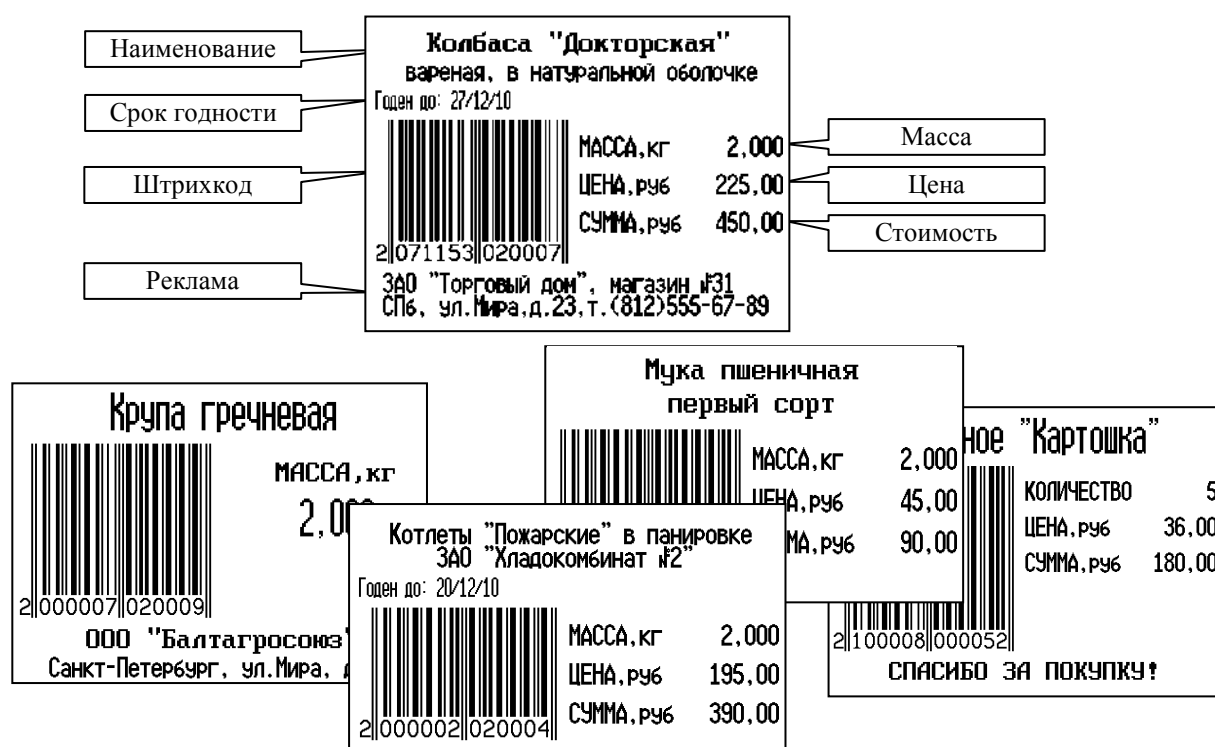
Наименование

Срок годности

Штрихкод

Реклама

Колбаса "Докторская"
вареная, в натуральной оболочке
Годен до: 27/12/10

2 071153 020007

МАССА,кг 2,000
ЦЕНА,руб 225,00
СУММА,руб 450,00

ЗАО "Торговый дом", магазин №31
СПб, ул.Мира,д.23,т.(812)555-67-89

Масса

Цена

Стоимость

Крупа гречневая

МАССА,кг
2,0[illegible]

2 000007 020009

ООО "Балтагросоюз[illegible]
Санкт-Петербург, ул.Мира, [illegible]

Мука пшеничная
первый сорт

МАССА,кг 2,000
ЦЕНА,руб 45,00
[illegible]МА,руб 90,00

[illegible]ное "Картошка"

КОЛИЧЕСТВО 5
ЦЕНА,руб 36,00
СУММА,руб 180,00

2 100008 000052

СПАСИБО ЗА ПОКУПКУ!

Котлеты "Пожарские" в панировке
ЗАО "Хладокомбинат №2"
Годен до: 20/12/10

МАССА,кг 2,000
ЦЕНА,руб 195,00
СУММА,руб 390,00

2 000002 020004